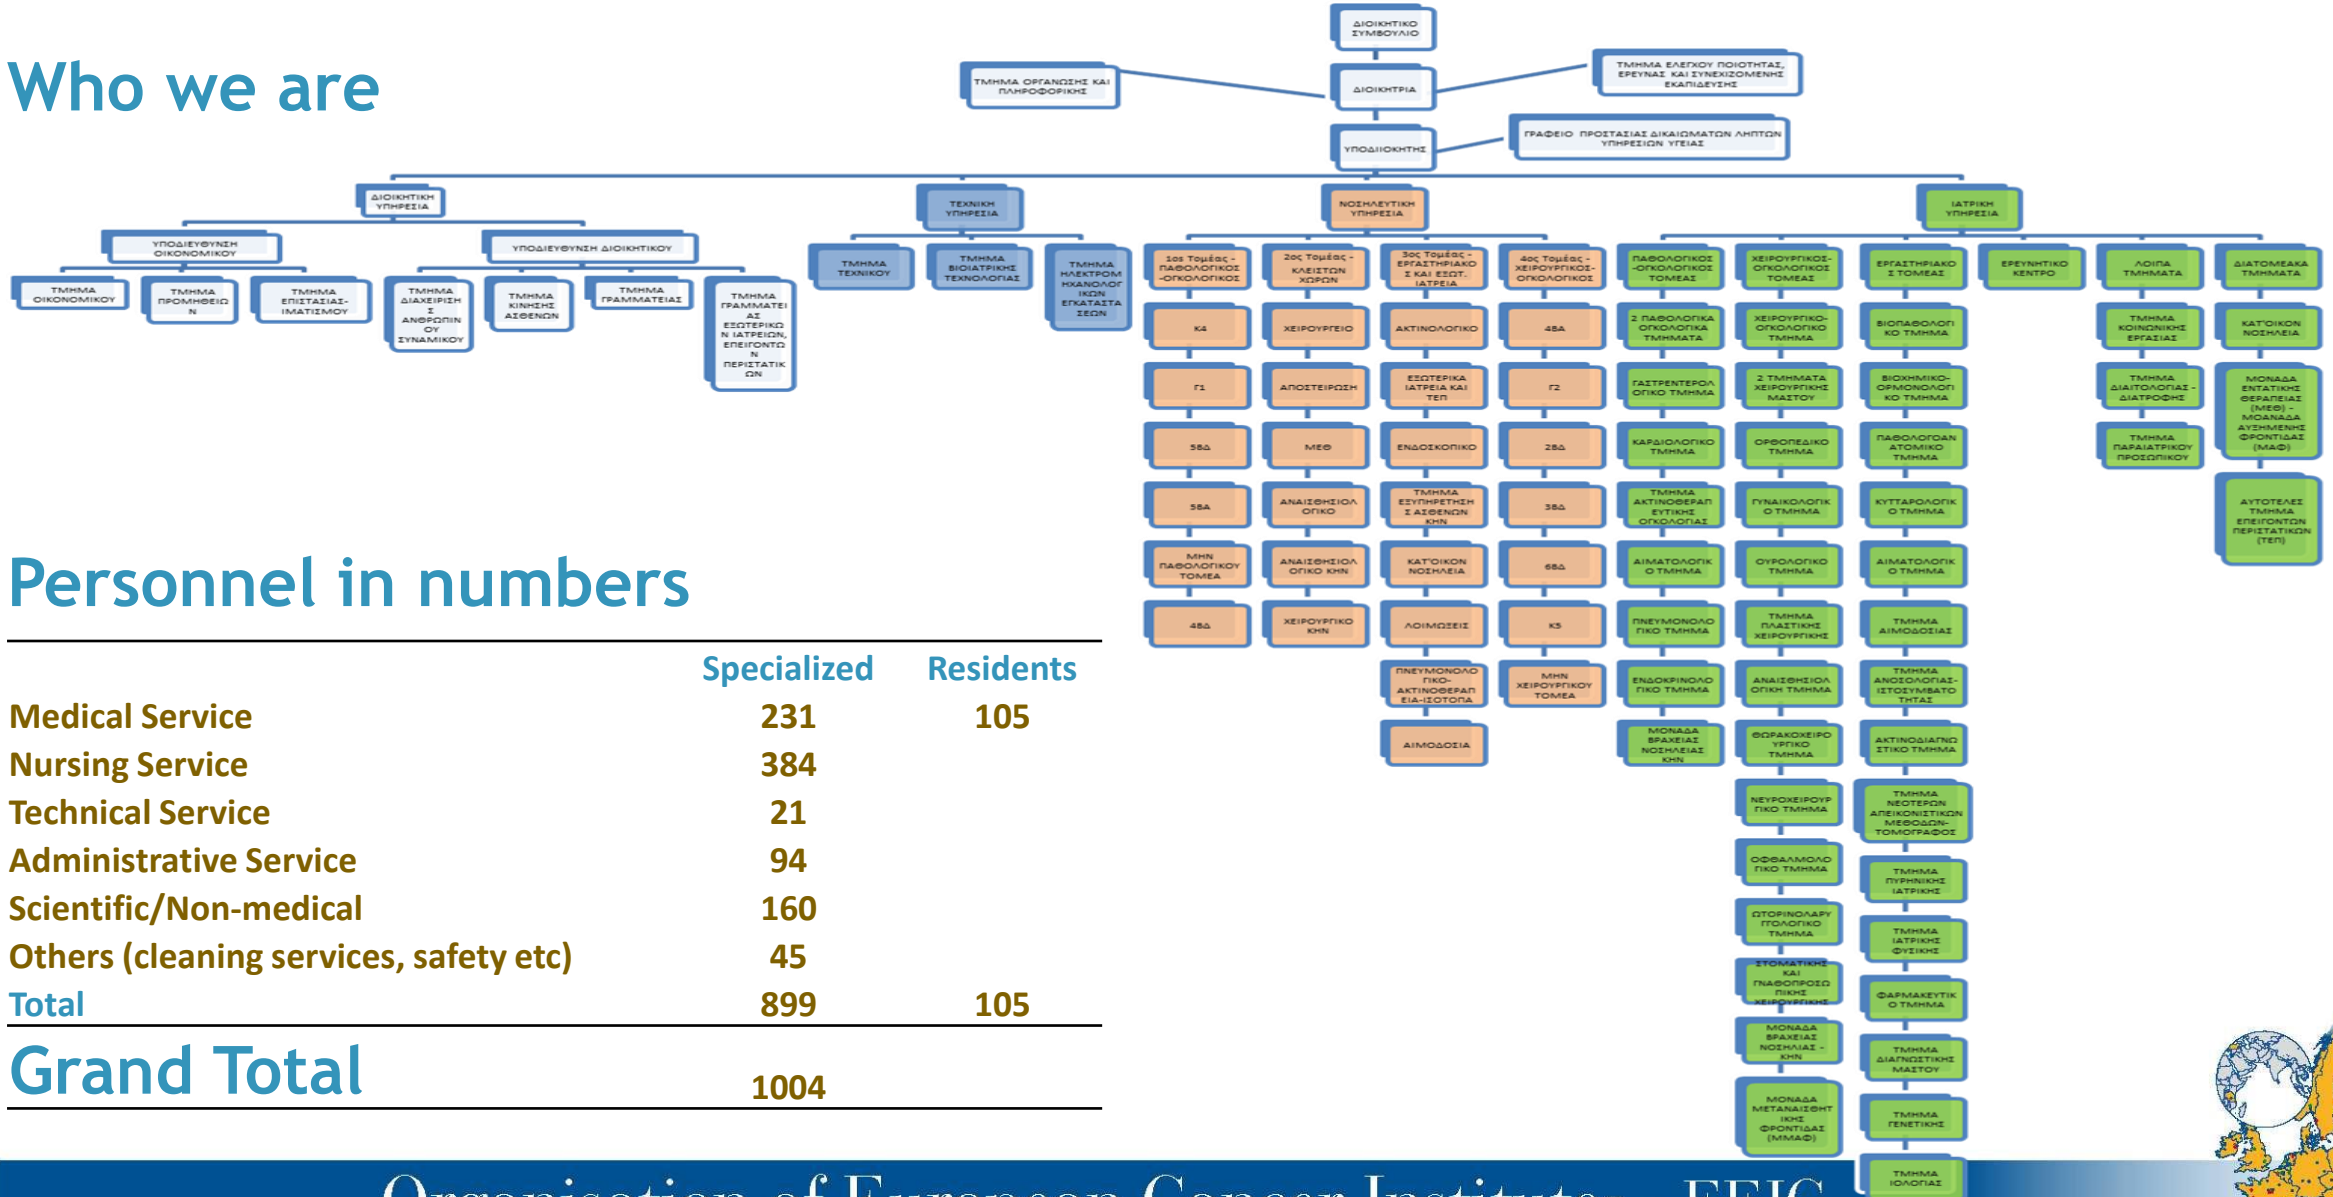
Who we are

ΔΙΟΙΚΗΤΙΚΟ ΣΥΜΒΟΥΛΙΟ

ΤΜΗΜΑ ΟΡΓΑΝΩΣΗΣ ΚΑΙ ΠΛΗΡΟΦΟΡΙΚΗΣ

ΔΙΟΙΚΗΤΡΙΑ

ΤΜΗΜΑ ΕΛΕΓΧΟΥ ΠΟΙΟΤΗΤΑΣ, ΕΡΕΥΝΑΣ ΚΑΙ ΣΥΝΕΧΙΖΟΜΕΝΗΣ ΕΚΠΑΙΔΕΥΣΗΣ

ΥΠΟΔΙΟΙΚΗΤΗΣ

ΓΡΑΦΕΙΟ ΠΡΟΣΤΑΣΙΑΣ ΔΙΚΑΙΩΜΑΤΩΝ ΛΗΠΤΩΝ ΥΠΗΡΕΣΙΩΝ ΥΓΕΙΑΣ

ΔΙΟΙΚΗΤΙΚΗ ΥΠΗΡΕΣΙΑ

ΥΠΟΔΙΕΥΘΥΝΣΗ ΟΙΚΟΝΟΜΙΚΟΥ

ΥΠΟΔΙΕΥΘΥΝΣΗ ΔΙΟΙΚΗΤΙΚΟΥ

ΤΜΗΜΑ ΟΙΚΟΝΟΜΙΚΟΥ

ΤΜΗΜΑ ΠΡΟΜΗΘΕΙΩΝ

ΤΜΗΜΑ ΕΠΙΣΤΑΣΙΑΣ-ΙΜΑΤΙΣΜΟΥ

ΤΜΗΜΑ ΔΙΑΧΕΙΡΙΣΗΣ ΑΝΘΡΩΠΙΝΟΥ ΔΥΝΑΜΙΚΟΥ

ΤΜΗΜΑ ΚΙΝΗΣΗΣ ΑΣΘΕΝΩΝ

ΤΜΗΜΑ ΓΡΑΜΜΑΤΕΙΑΣ

ΤΜΗΜΑ ΓΡΑΜΜΑΤΕΙΑΣ ΕΞΩΤΕΡΙΚΩΝ ΙΑΤΡΕΙΩΝ, ΕΠΕΙΓΟΝΤΩΝ ΠΕΡΙΣΤΑΤΙΚΩΝ

ΤΕΧΝΙΚΗ ΥΠΗΡΕΣΙΑ

ΤΜΗΜΑ ΤΕΧΝΙΚΟΥ

ΤΜΗΜΑ ΒΙΟΙΑΤΡΙΚΗΣ ΤΕΧΝΟΛΟΓΙΑΣ

ΤΜΗΜΑ ΗΛΕΚΤΡΟΜΗΧΑΝΟΛΟΓΙΚΩΝ ΕΓΚΑΤΑΣΤΑΣΕΩΝ

ΝΟΣΗΛΕΥΤΙΚΗ ΥΠΗΡΕΣΙΑ

1ος Τομέας - ΠΑΘΟΛΟΓΙΚΟΣ-ΟΓΚΟΛΟΓΙΚΟΣ
Κ4
Γ1
5ΒΔ
5ΒΑ
ΜΗΝ ΠΑΘΟΛΟΓΙΚΟΥ ΤΟΜΕΑ
4ΒΔ

2ος Τομέας - ΚΛΕΙΣΤΩΝ ΧΩΡΩΝ
ΧΕΙΡΟΥΡΓΕΙΟ
ΑΠΟΣΤΕΙΡΩΣΗ
ΜΕΘ
ΑΝΑΙΣΘΗΣΙΟΛΟΓΙΚΟ
ΑΝΑΙΣΘΗΣΙΟΛΟΓΙΚΟ ΚΗΝ
ΧΕΙΡΟΥΡΓΙΚΟ ΚΗΝ

3ος Τομέας - ΕΡΓΑΣΤΗΡΙΑΚΟΣ ΚΑΙ ΕΞΩΤ. ΙΑΤΡΕΙΑ
ΑΚΤΙΝΟΛΟΓΙΚΟ
ΕΞΩΤΕΡΙΚΑ ΙΑΤΡΕΙΑ ΚΑΙ ΤΕΠ
ΕΝΔΟΣΚΟΠΙΚΟ
ΤΜΗΜΑ ΕΞΥΠΗΡΕΤΗΣΗΣ ΑΣΘΕΝΩΝ ΚΗΝ
ΚΑΤ'ΟΙΚΟΝ ΝΟΣΗΛΕΙΑ
ΛΟΙΜΩΞΕΙΣ
ΠΝΕΥΜΟΝΟΛΟΓΙΚΟ-ΑΚΤΙΝΟΘΕΡΑΠΕΙΑ-ΙΣΟΤΟΠΑ
ΑΙΜΟΔΟΣΙΑ

4ος Τομέας - ΧΕΙΡΟΥΡΓΙΚΟΣ-ΟΓΚΟΛΟΓΙΚΟΣ
4ΒΑ
Γ2
2ΒΔ
3ΒΔ
6ΒΔ
Κ5
ΜΗΝ ΧΕΙΡΟΥΡΓΙΚΟΥ ΤΟΜΕΑ

ΙΑΤΡΙΚΗ ΥΠΗΡΕΣΙΑ

ΠΑΘΟΛΟΓΙΚΟΣ-ΟΓΚΟΛΟΓΙΚΟΣ ΤΟΜΕΑΣ
2 ΠΑΘΟΛΟΓΙΚΑ ΟΓΚΟΛΟΓΙΚΑ ΤΜΗΜΑΤΑ
ΓΑΣΤΡΕΝΤΕΡΟΛΟΓΙΚΟ ΤΜΗΜΑ
ΚΑΡΔΙΟΛΟΓΙΚΟ ΤΜΗΜΑ
ΤΜΗΜΑ ΑΚΤΙΝΟΘΕΡΑΠΕΥΤΙΚΗΣ ΟΓΚΟΛΟΓΙΑΣ
ΑΙΜΑΤΟΛΟΓΙΚΟ ΤΜΗΜΑ
ΠΝΕΥΜΟΝΟΛΟΓΙΚΟ ΤΜΗΜΑ
ΕΝΔΟΚΡΙΝΟΛΟΓΙΚΟ ΤΜΗΜΑ
ΜΟΝΑΔΑ ΒΡΑΧΕΙΑΣ ΝΟΣΗΛΕΙΑΣ ΚΗΝ

ΧΕΙΡΟΥΡΓΙΚΟΣ-ΟΓΚΟΛΟΓΙΚΟΣ ΤΟΜΕΑΣ
ΧΕΙΡΟΥΡΓΙΚΟ-ΟΓΚΟΛΟΓΙΚΟ ΤΜΗΜΑ
2 ΤΜΗΜΑΤΑ ΧΕΙΡΟΥΡΓΙΚΗΣ ΜΑΣΤΟΥ
ΟΡΘΟΠΕΔΙΚΟ ΤΜΗΜΑ
ΓΥΝΑΙΚΟΛΟΓΙΚΟ ΤΜΗΜΑ
ΟΥΡΟΛΟΓΙΚΟ ΤΜΗΜΑ
ΤΜΗΜΑ ΠΛΑΣΤΙΚΗΣ ΧΕΙΡΟΥΡΓΙΚΗΣ
ΑΝΑΙΣΘΗΣΙΟΛΟΓΙΚΗ ΤΜΗΜΑ
ΘΩΡΑΚΟΧΕΙΡΟΥΡΓΙΚΟ ΤΜΗΜΑ
ΝΕΥΡΟΧΕΙΡΟΥΡΓΙΚΟ ΤΜΗΜΑ
ΟΦΘΑΛΜΟΛΟΓΙΚΟ ΤΜΗΜΑ
ΩΤΟΡΙΝΟΛΑΡΥΓΓΟΛΟΓΙΚΟ ΤΜΗΜΑ
ΣΤΟΜΑΤΙΚΗΣ ΚΑΙ ΓΝΑΘΟΠΡΟΣΩΠΙΚΗΣ ΧΕΙΡΟΥΡΓΙΚΗΣ
ΜΟΝΑΔΑ ΒΡΑΧΕΙΑΣ ΝΟΣΗΛΕΙΑΣ - ΚΗΝ
ΜΟΝΑΔΑ ΜΕΤΑΝΑΙΣΘΗΤΙΚΗΣ ΦΡΟΝΤΙΔΑΣ (ΜΜΑΦ)

ΕΡΓΑΣΤΗΡΙΑΚΟΣ ΤΟΜΕΑΣ
ΒΙΟΠΑΘΟΛΟΓΙΚΟ ΤΜΗΜΑ
ΒΙΟΧΗΜΙΚΟ-ΟΡΜΟΝΟΛΟΓΙΚΟ ΤΜΗΜΑ
ΠΑΘΟΛΟΓΟΑΝΑΤΟΜΙΚΟ ΤΜΗΜΑ
ΚΥΤΤΑΡΟΛΟΓΙΚΟ ΤΜΗΜΑ
ΑΙΜΑΤΟΛΟΓΙΚΟ ΤΜΗΜΑ
ΤΜΗΜΑ ΑΙΜΟΔΟΣΙΑΣ
ΤΜΗΜΑ ΑΝΟΣΟΛΟΓΙΑΣ-ΙΣΤΟΣΥΜΒΑΤΟΤΗΤΑΣ
ΑΚΤΙΝΟΔΙΑΓΝΩΣΤΙΚΟ ΤΜΗΜΑ
ΤΜΗΜΑ ΝΕΟΤΕΡΩΝ ΑΠΕΙΚΟΝΙΣΤΙΚΩΝ ΜΕΘΟΔΩΝ-ΤΟΜΟΓΡΑΦΟΣ
ΤΜΗΜΑ ΠΥΡΗΝΙΚΗΣ ΙΑΤΡΙΚΗΣ
ΤΜΗΜΑ ΙΑΤΡΙΚΗΣ ΦΥΣΙΚΗΣ
ΦΑΡΜΑΚΕΥΤΙΚΟ ΤΜΗΜΑ
ΤΜΗΜΑ ΔΙΑΓΝΩΣΤΙΚΗΣ ΜΑΣΤΟΥ
ΤΜΗΜΑ ΓΕΝΕΤΙΚΗΣ
ΤΜΗΜΑ ΙΟΛΟΓΙΑΣ

ΕΡΕΥΝΗΤΙΚΟ ΚΕΝΤΡΟ

ΛΟΙΠΑ ΤΜΗΜΑΤΑ
ΤΜΗΜΑ ΚΟΙΝΩΝΙΚΗΣ ΕΡΓΑΣΙΑΣ
ΤΜΗΜΑ ΔΙΑΙΤΟΛΟΓΙΑΣ - ΔΙΑΤΡΟΦΗΣ
ΤΜΗΜΑ ΠΑΡΑΙΑΤΡΙΚΟΥ ΠΡΟΣΩΠΙΚΟΥ

ΔΙΑΤΟΜΕΑΚΑ ΤΜΗΜΑΤΑ
ΚΑΤ'ΟΙΚΟΝ ΝΟΣΗΛΕΙΑ
ΜΟΝΑΔΑ ΕΝΤΑΤΙΚΗΣ ΘΕΡΑΠΕΙΑΣ (ΜΕΘ) - ΜΟΝΑΔΑ ΑΥΞΗΜΕΝΗΣ ΦΡΟΝΤΙΔΑΣ (ΜΑΦ)
ΑΥΤΟΤΕΛΕΣ ΤΜΗΜΑ ΕΠΕΙΓΟΝΤΩΝ ΠΕΡΙΣΤΑΤΙΚΩΝ (ΤΕΠ)

Personnel in numbers

| | Specialized | Residents |
|---|---|---|
| Medical Service | 231 | 105 |
| Nursing Service | 384 | |
| Technical Service | 21 | |
| Administrative Service | 94 | |
| Scientific/Non-medical | 160 | |
| Others (cleaning services, safety etc) | 45 | |
| Total | 899 | 105 |

Grand Total 1004

Organisation of European Cancer Institute – EEIG